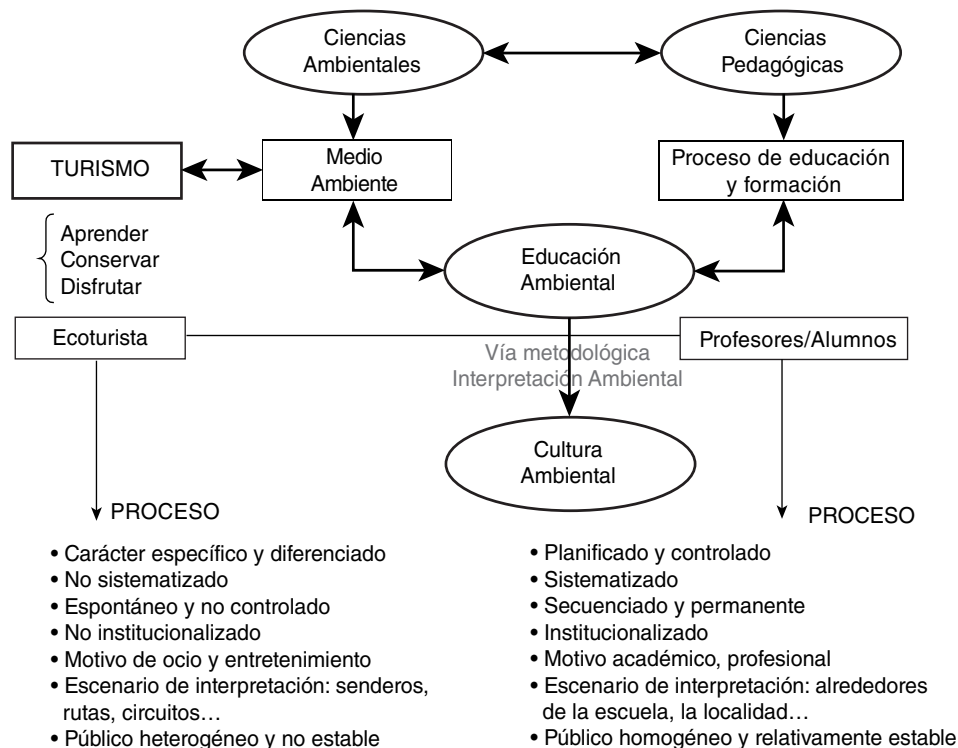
Ciencias Ambientales

Ciencias Pedagógicas

TURISMO

Medio Ambiente

Proceso de educación y formación

Aprender
Conservar
Disfrutar

Educación Ambiental

Ecoturista

Profesores/Alumnos

Vía metodológica
Interpretación Ambiental

Cultura Ambiental

PROCESO

• Carácter específico y diferenciado
• No sistematizado
• Espontáneo y no controlado
• No institucionalizado
• Motivo de ocio y entretenimiento
• Escenario de interpretación: senderos, rutas, circuitos…
• Público heterogéneo y no estable

PROCESO

• Planificado y controlado
• Sistematizado
• Secuenciado y permanente
• Institucionalizado
• Motivo académico, profesional
• Escenario de interpretación: alrededores de la escuela, la localidad…
• Público homogéneo y relativamente estable